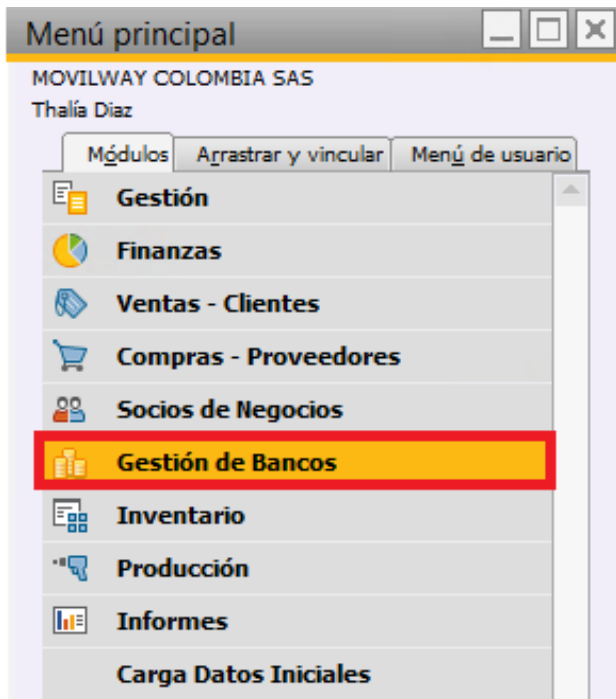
Menú principal

MOVILWAY COLOMBIA SAS
Thalía Diaz

Módulos | Arrastrar y vincular | Menú de usuario

Gestión
Finanzas
Ventas - Clientes
Compras - Proveedores
Socios de Negocios
Gestión de Bancos
Inventario
Producción
Informes
Carga Datos Iniciales